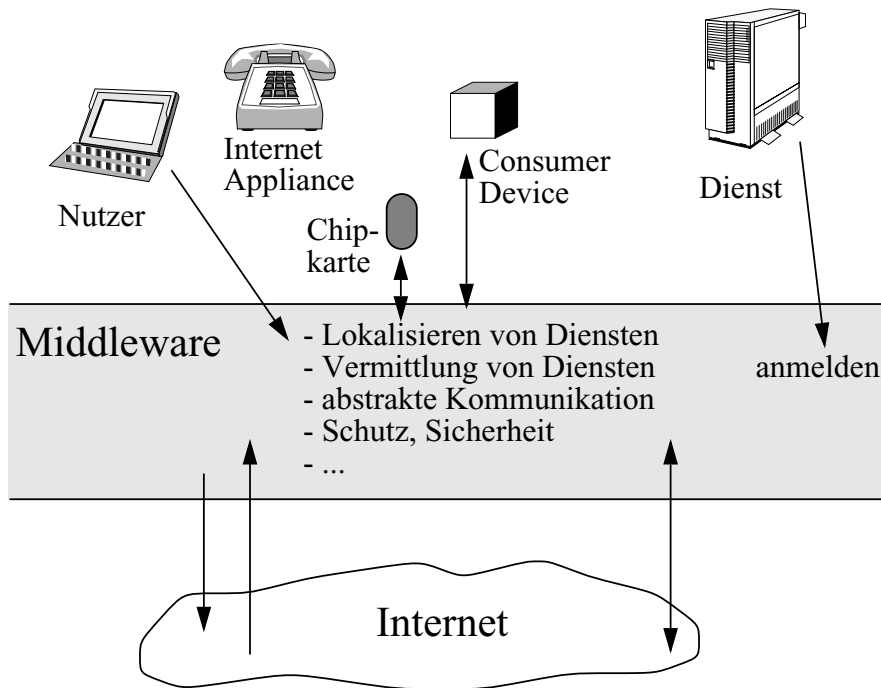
Nutzer

Internet Appliance

Chipkarte

Consumer Device

Dienst

Middleware

- Lokalisieren von Diensten
- Vermittlung von Diensten
- abstrakte Kommunikation
- Schutz, Sicherheit
- ...

anmelden

Internet